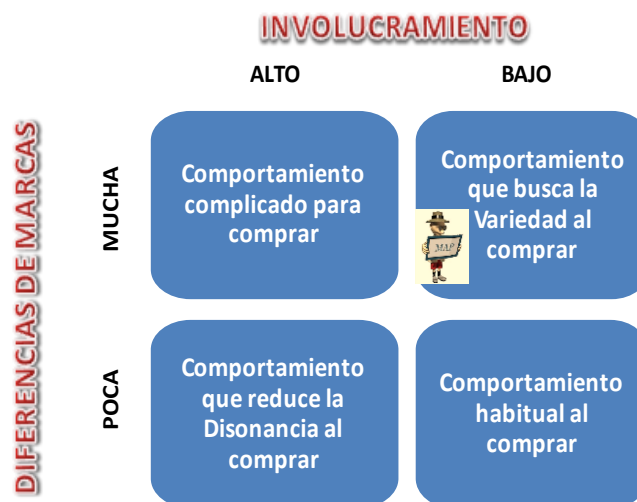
INVOLUCRAMIENTO

ALTO

BAJO

DIFERENCIAS DE MARCAS

MUCHA

Comportamiento complicado para comprar

Comportamiento que busca la Variedad al comprar

MAP

POCA

Comportamiento que reduce la Disonancia al comprar

Comportamiento habitual al comprar